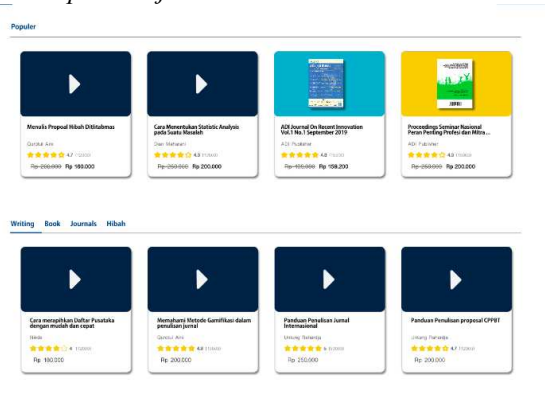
Populer

Menulis Proposal Hibah Ditlitabmas
Qardhul Aini
4.7 (5200)
~~Rp 200.000~~ Rp 180.000

Cara Menentukan Statistic Analysis pada Suatu Masalah
Dian Maharani
4.8 (5200)
~~Rp 250.000~~ Rp 200.000

ADI Journal On Recent Innovation Vol.1 No.1 September 2019
ADI Publisher
4.8 (5200)
~~Rp 165.000~~ Rp 158.200

Proceedings Seminar Nasional Peran Penting Profesi dan Mitra ...
ADI Publisher
4.8 (5200)
~~Rp 250.000~~ Rp 200.000

Writing Book Journals Hibah

Cara merapihkan Daftar Pusataka dengan mudah dan cepat
Ifada
4 (5200)
Rp 180.000

Memahami Metode Gamifikasi dalam penulisan jurnal
Qardhul Aini
4.8 (5200)
Rp 200.000

Panduan Penulisan Jurnal Internasional
Untung Rahardja
5 (5200)
Rp 250.000

Panduan Penulisan proposal CPPBT
Untung Rahardja
4.7 (5200)
Rp 200.000